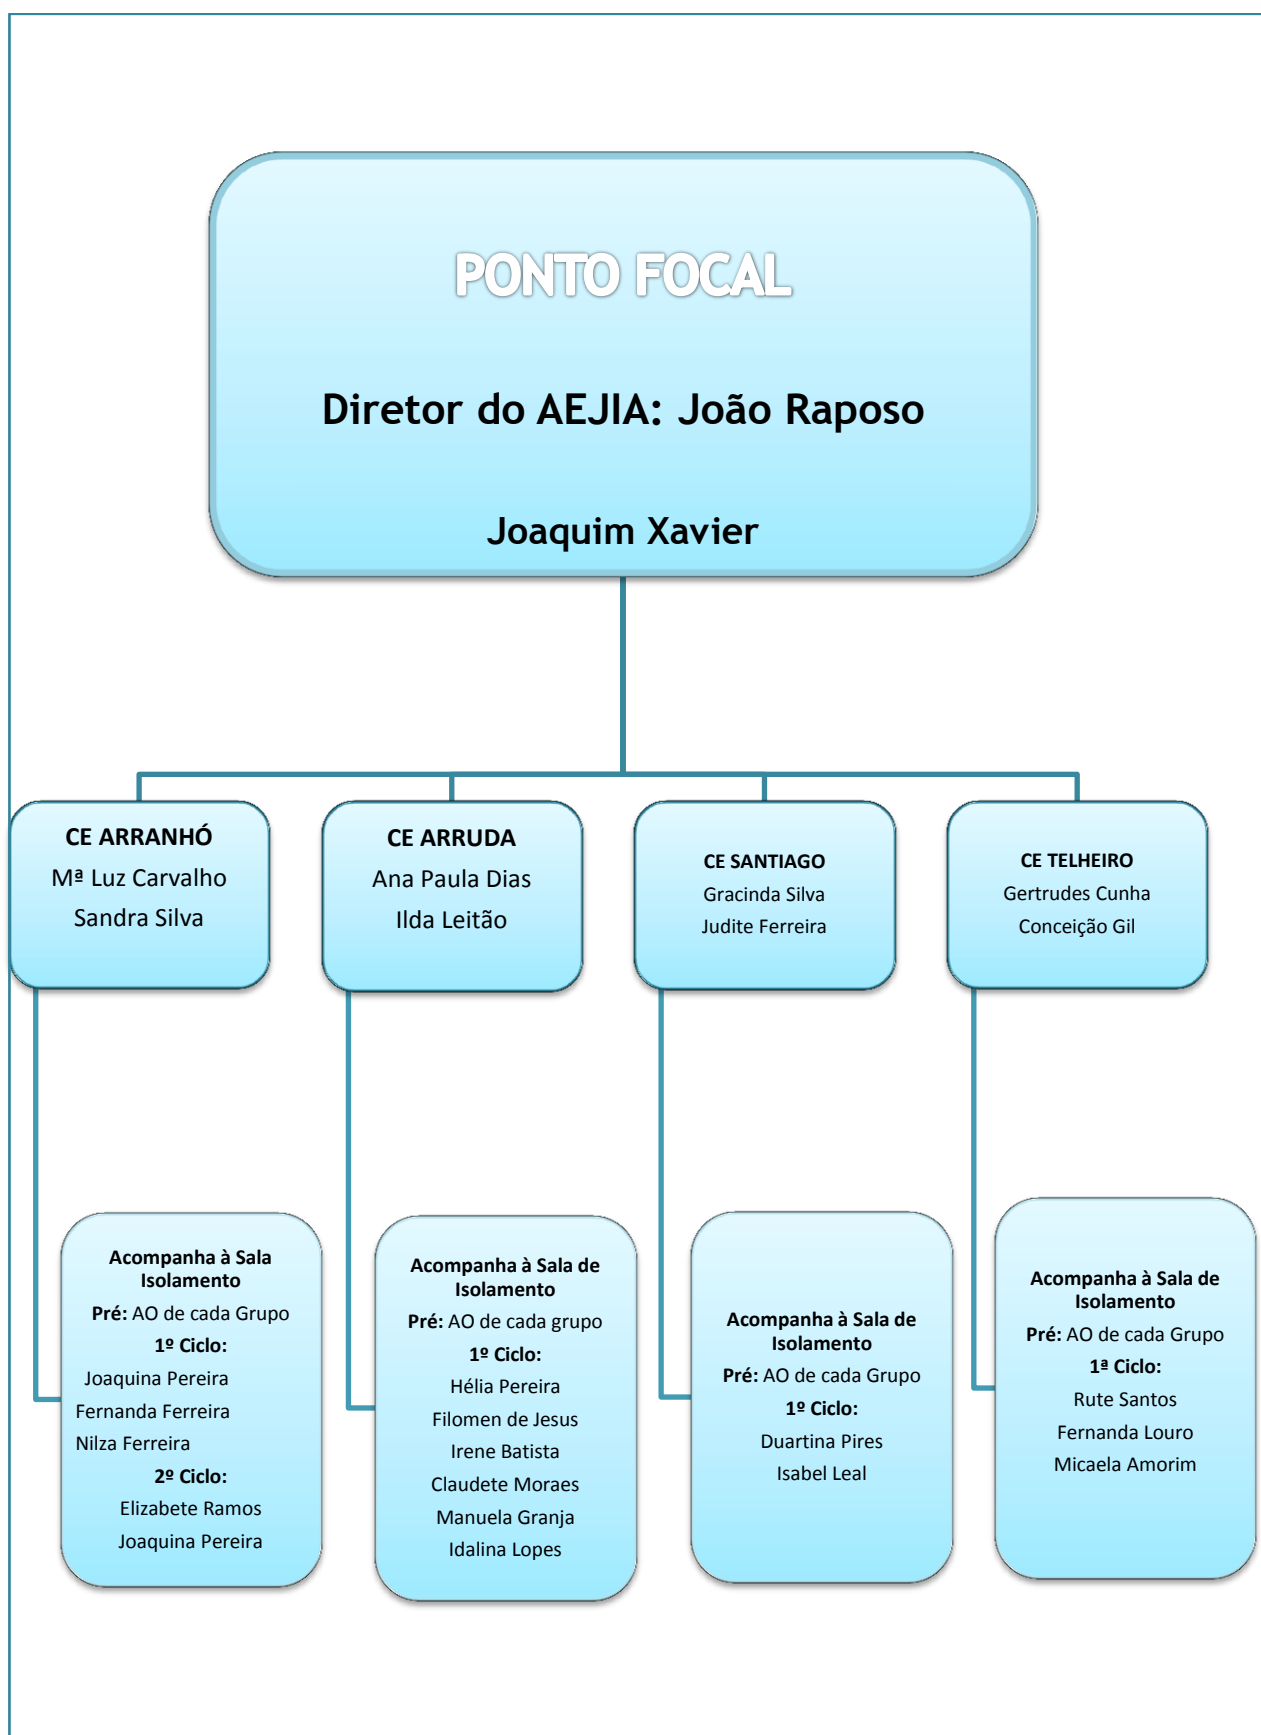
PONTO FOCAL

Diretor do AEJIA: João Raposo

Joaquim Xavier

CE ARRANHÓ
Mª Luz Carvalho
Sandra Silva

CE ARRUDA
Ana Paula Dias
Ilda Leitão

CE SANTIAGO
Gracinda Silva
Judite Ferreira

CE TELHEIRO
Gertrudes Cunha
Conceição Gil

Acompanha à Sala Isolamento
Pré: AO de cada Grupo
1º Ciclo:
Joaquina Pereira
Fernanda Ferreira
Nilza Ferreira
2º Ciclo:
Elizabete Ramos
Joaquina Pereira

Acompanha à Sala de Isolamento
Pré: AO de cada grupo
1º Ciclo:
Hélia Pereira
Filomen de Jesus
Irene Batista
Claudete Moraes
Manuela Granja
Idalina Lopes

Acompanha à Sala de Isolamento
Pré: AO de cada Grupo
1º Ciclo:
Duartina Pires
Isabel Leal

Acompanha à Sala de Isolamento
Pré: AO de cada Grupo
1ª Ciclo:
Rute Santos
Fernanda Louro
Micaela Amorim